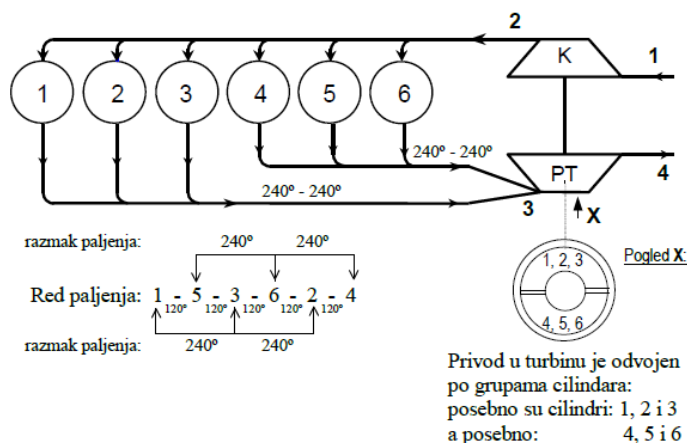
2
K
1
1
2
3
4
5
6
240º - 240º
PT
4
240º - 240º
3
X

razmak paljenja: 240º 240º

Red paljenja: 1 - 5 - 3 - 6 - 2 - 4
120º 120º 120º 120º 120º

razmak paljenja: 240º 240º

Pogled X:
1, 2, 3
4, 5, 6

Privod u turbinu je odvojen po grupama cilindara:
posebno su cilindri: 1, 2 i 3
a posebno: 4, 5 i 6